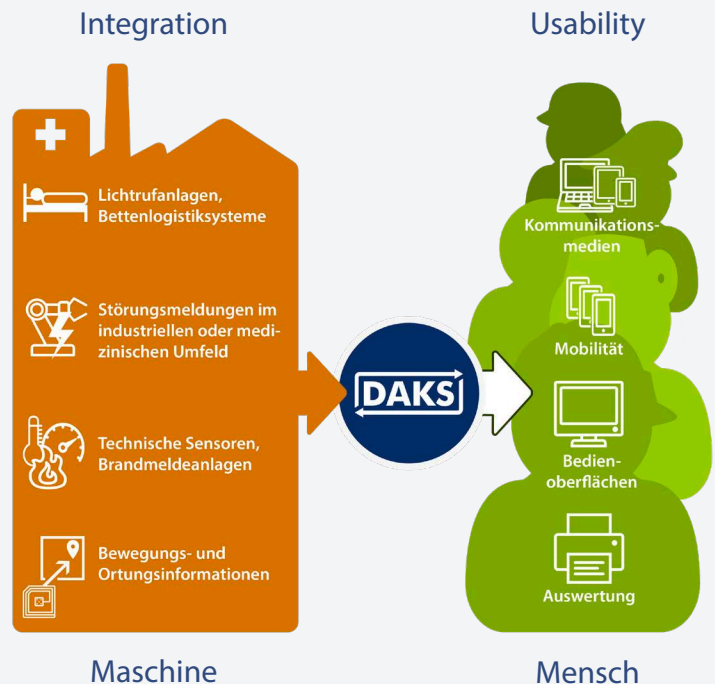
Integration

Usability

Lichtrufanlagen, Bettenlogistiksysteme

Störungsmeldungen im industriellen oder medizinischen Umfeld

Technische Sensoren, Brandmeldeanlagen

Bewegungs- und Ortungsinformationen

DAKS

Kommunikationsmedien

Mobilität

Bedienoberflächen

Auswertung

Maschine

Mensch